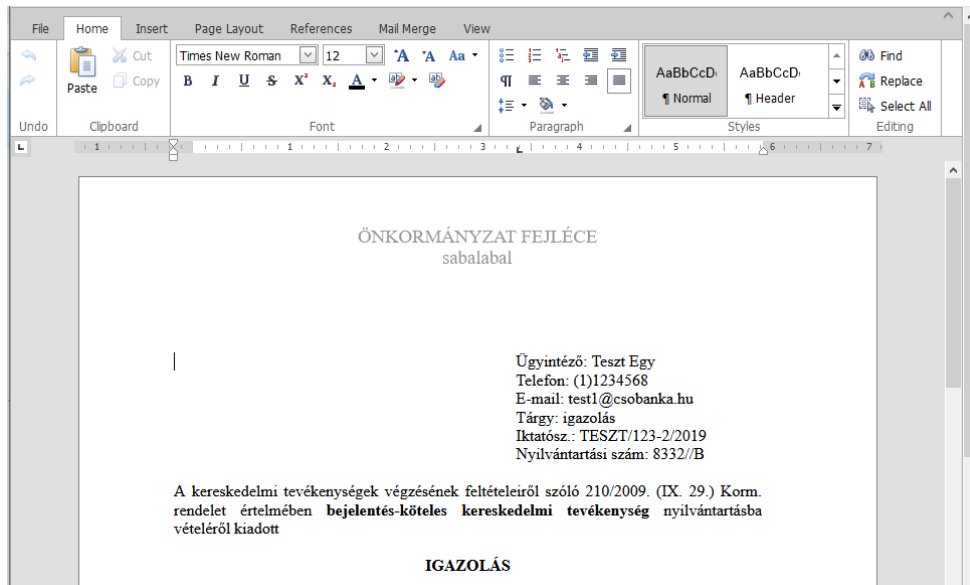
File Home Insert Page Layout References Mail Merge View

Undo

Paste Cut Copy

Clipboard

Times New Roman 12

B I U S $X^2$ $X_2$ A

Font

Paragraph

AaBbCcD ¶ Normal

AaBbCcD ¶ Header

Styles

Find Replace Select All

Editing

ÖNKORMÁNYZAT FEJLÉCE
sabalabal

Ügyintéző: Teszt Egy
Telefon: (1)1234568
E-mail: test1@csobanka.hu
Tárgy: igazolás
Iktatósz.: TESZT/123-2/2019
Nyilvántartási szám: 8332//B

A kereskedelmi tevékenységek végzésének feltételeiről szóló 210/2009. (IX. 29.) Korm. rendelet értelmében **bejelentés-köteles kereskedelmi tevékenység** nyilvántartásba vételéről kiadott

**IGAZOLÁS**